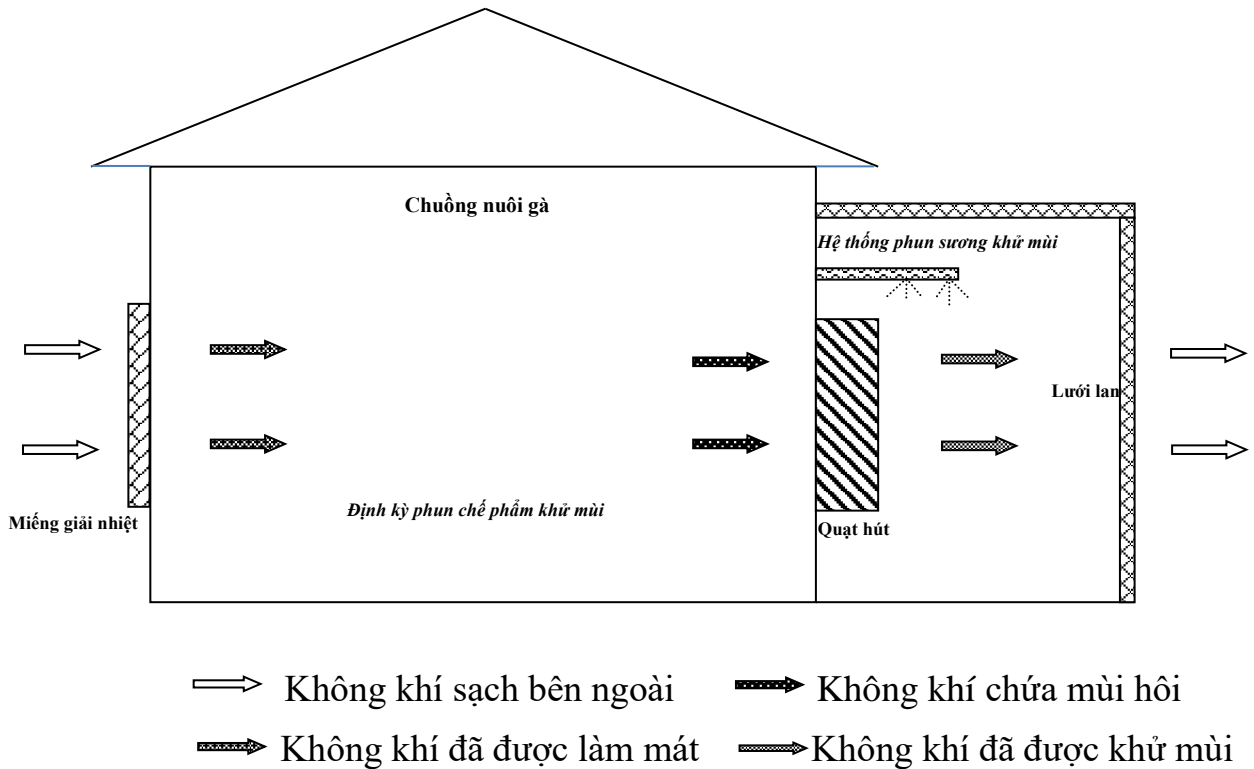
Chuồng nuôi gà

Hệ thống phun sương khử mùi

Lưới lan

Miếng giải nhiệt

Định kỳ phun chế phẩm khử mùi

Quạt hút

Không khí sạch bên ngoài
Không khí chứa mùi hôi
Không khí đã được làm mát
Không khí đã được khử mùi